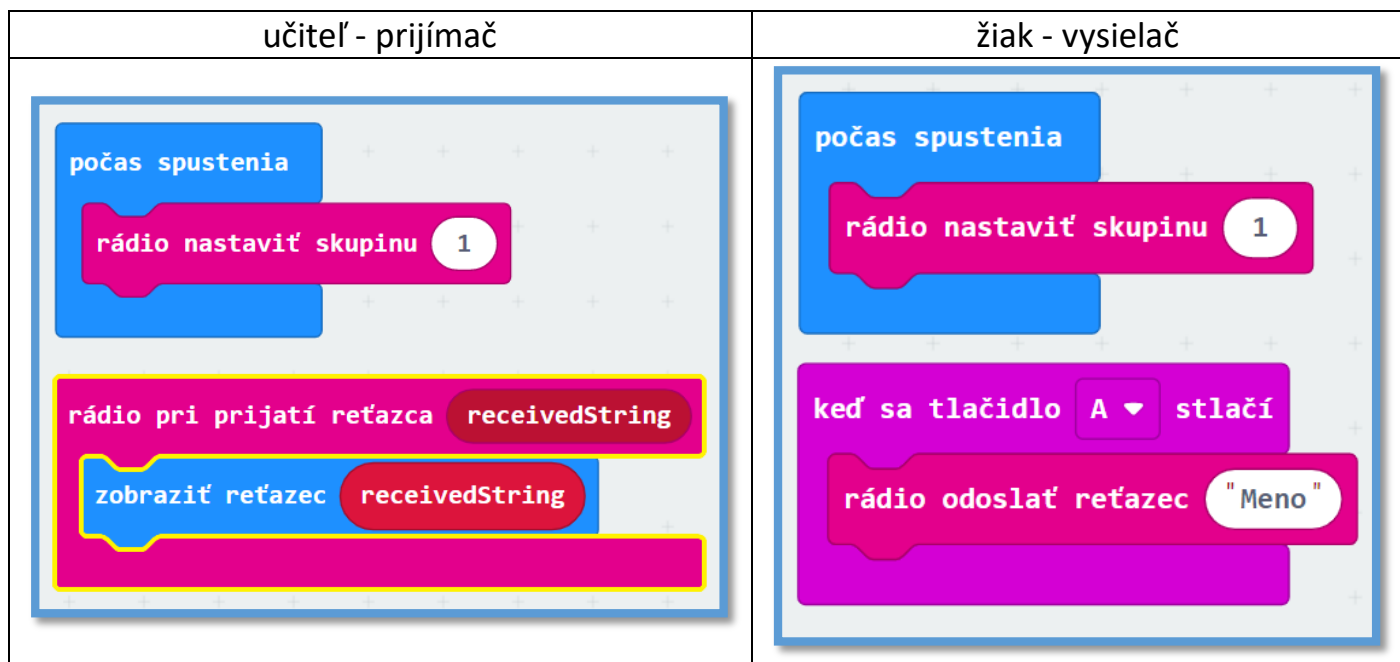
| učiteľ - prijímač | žiak - vysielač |
|---|---|
| počas spustenia<br>rádio nastaviť skupinu 1<br>rádio pri prijatí reťazca receivedString<br>zobraziť reťazec receivedString | počas spustenia<br>rádio nastaviť skupinu 1<br>keď sa tlačidlo A stlačí<br>rádio odoslať reťazec "Meno" |